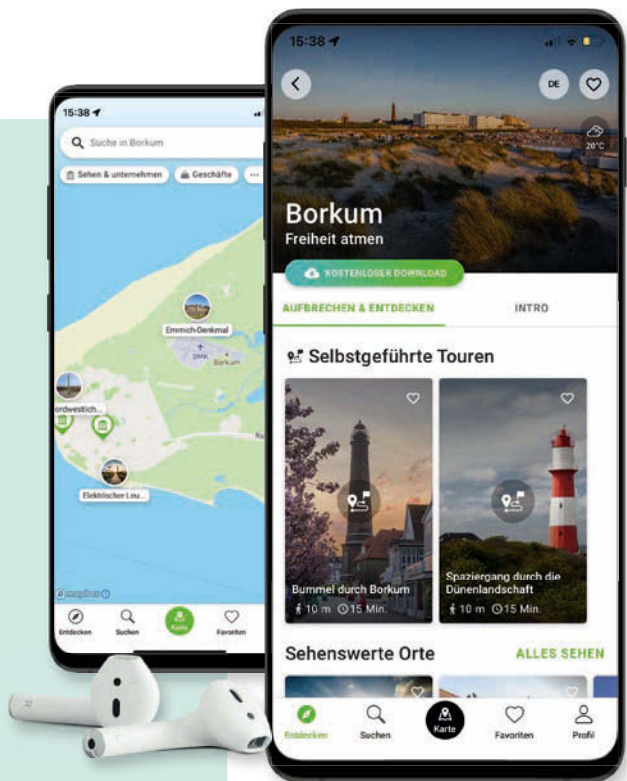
15:38

Suche in Borkum

Sehen & unternehmen

Geschäfte

...

Emmich-Denkmal

BMK

Borkum

Nordwestlich...

Elektrischer Leu...

mapbox

Entdecken

Suchen

Karte

Favoriten

15:38

DE

20°C

Borkum

Freiheit atmen

KOSTENLOSER DOWNLOAD

AUFBRECHEN & ENTDECKEN

INTRO

Selbstgeführte Touren

Bummel durch Borkum

10 m 15 Min.

Spaziergang durch die Dünenlandschaft

10 m 15 Min.

Sehenswerte Orte

ALLES SEHEN

Entdecken

Suchen

Karte

Favoriten

Profil